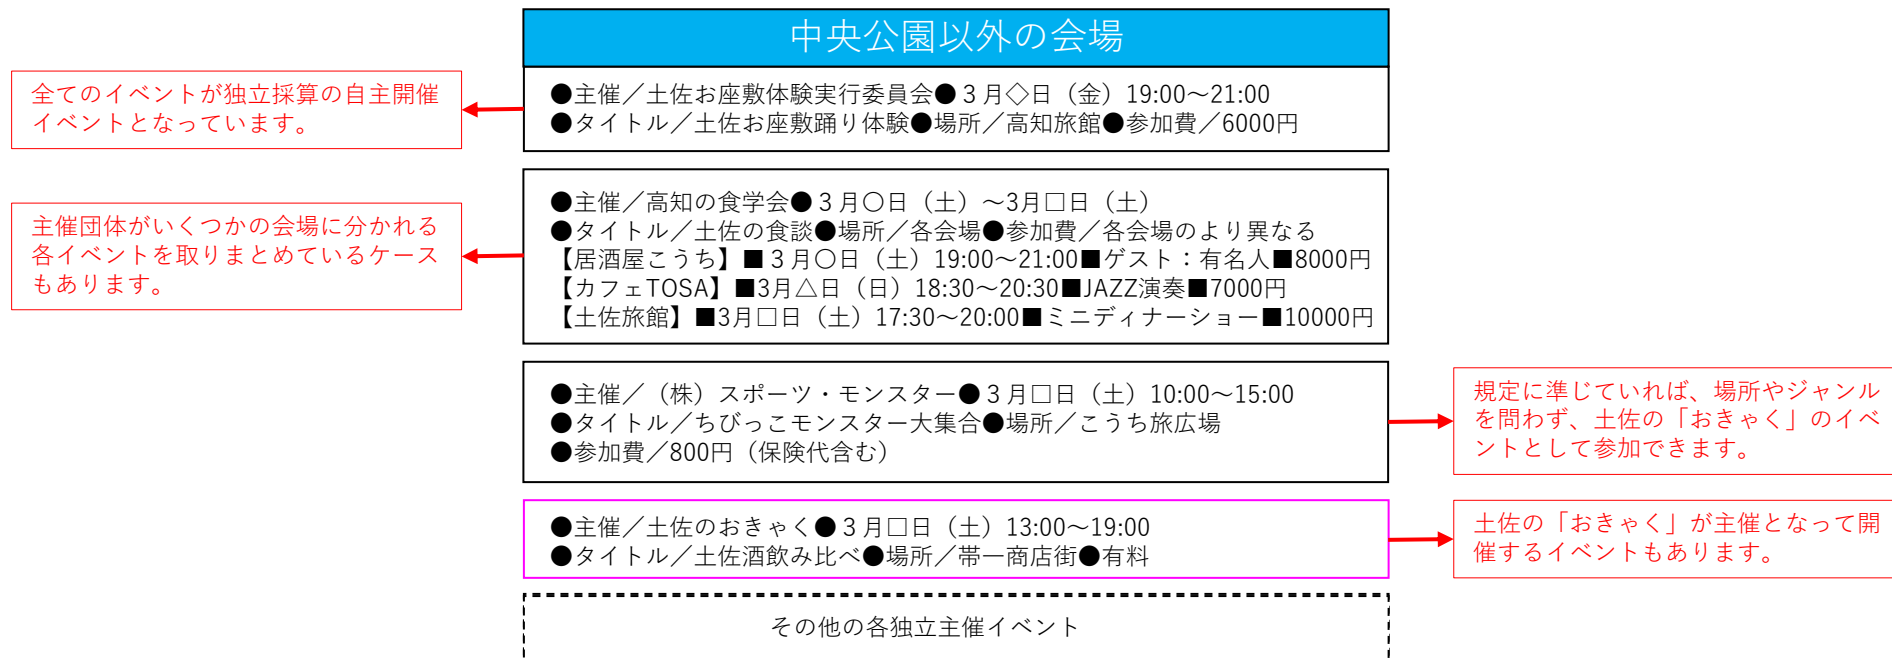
中央公園以外の会場

全てのイベントが独立採算の自主開催イベントとなっています。

●主催／土佐お座敷体験実行委員会●３月◇日（金）19:00〜21:00
●タイトル／土佐お座敷踊り体験●場所／高知旅館●参加費／6000円

主催団体がいくつかの会場に分かれる各イベントを取りまとめているケースもあります。

●主催／高知の食学会●３月〇日（土）〜3月□日（土）
●タイトル／土佐の食談●場所／各会場●参加費／各会場のより異なる
【居酒屋こうち】■３月〇日（土）19:00〜21:00■ゲスト：有名人■8000円
【カフェTOSA】■3月△日（日）18:30〜20:30■JAZZ演奏■7000円
【土佐旅館】■3月□日（土）17:30〜20:00■ミニディナーショー■10000円

●主催／（株）スポーツ・モンスター●３月□日（土）10:00〜15:00
●タイトル／ちびっこモンスター大集合●場所／こうち旅広場
●参加費／800円（保険代含む）

規定に準じていれば、場所やジャンルを問わず、土佐の「おきゃく」のイベントとして参加できます。

●主催／土佐のおきゃく●３月□日（土）13:00〜19:00
●タイトル／土佐酒飲み比べ●場所／帯一商店街●有料

土佐の「おきゃく」が主催となって開催するイベントもあります。

その他の各独立主催イベント